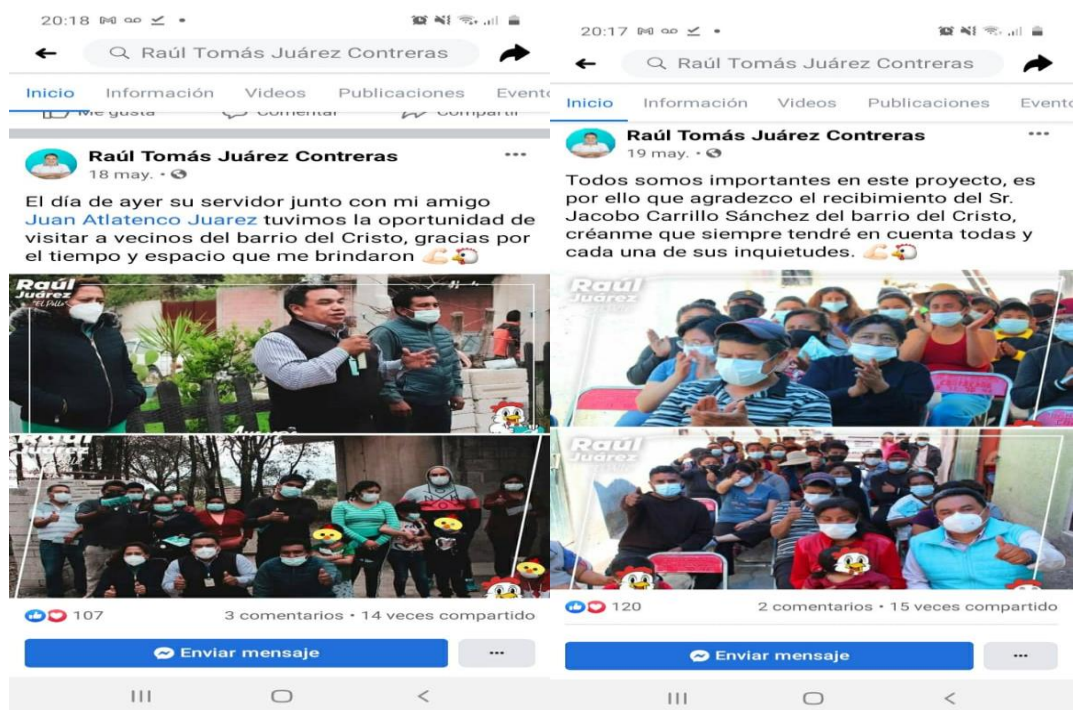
20:18

Raúl Tomás Juárez Contreras

Inicio Información Videos Publicaciones Evento

Me gusta Comentar Compartir

Raúl Tomás Juárez Contreras
18 may. ·

El día de ayer su servidor junto con mi amigo Juan Atlatenco Juarez tuvimos la oportunidad de visitar a vecinos del barrio del Cristo, gracias por el tiempo y espacio que me brindaron

Raúl Juárez

Raúl

107 3 comentarios · 14 veces compartido

Enviar mensaje

...

20:17

Raúl Tomás Juárez Contreras

Inicio Información Videos Publicaciones Evento

Raúl Tomás Juárez Contreras
19 may. ·

Todos somos importantes en este proyecto, es por ello que agradezco el recibimiento del Sr. Jacobo Carrillo Sánchez del barrio del Cristo, créanme que siempre tendré en cuenta todas y cada una de sus inquietudes.

Raúl Juárez

Raúl Juárez

120 2 comentarios · 15 veces compartido

Enviar mensaje

...